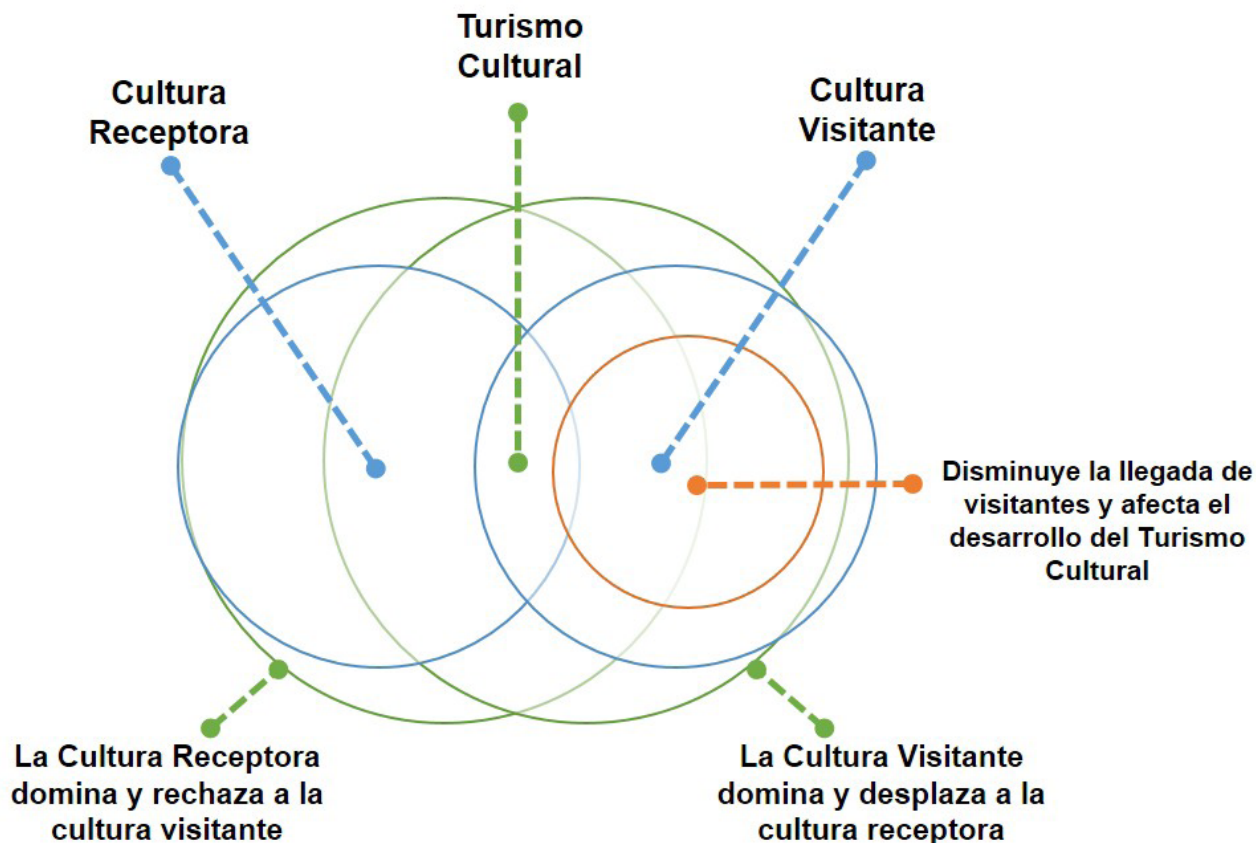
Turismo Cultural

Cultura Receptora

Cultura Visitante

Disminuye la llegada de visitantes y afecta el desarrollo del Turismo Cultural

La Cultura Receptora domina y rechaza a la cultura visitante

La Cultura Visitante domina y desplaza a la cultura receptora